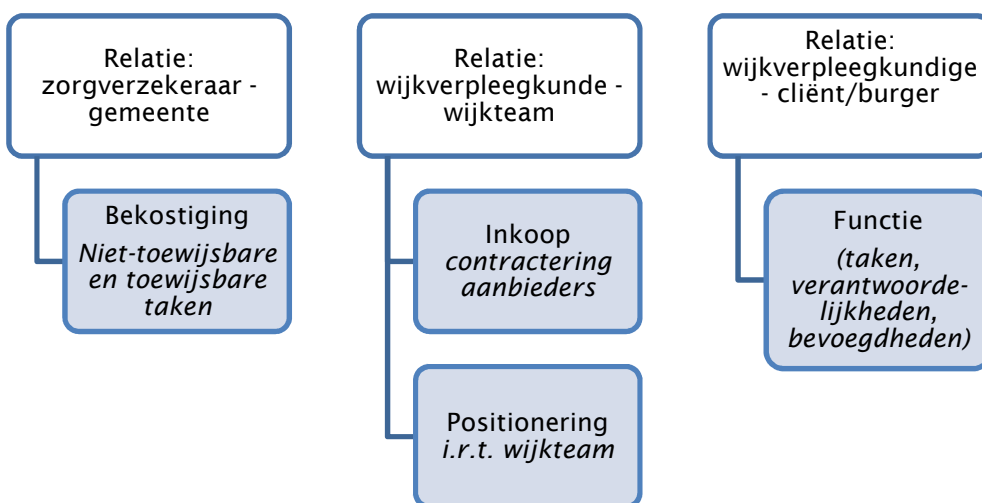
Relatie: zorgverzekeraar - gemeente

Bekostiging
*Niet-toewijsbare en toewijsbare taken*

Relatie: wijkverpleegkunde - wijkteam

Inkoop
*contractering aanbieders*

Positionering
*i.r.t. wijkteam*

Relatie: wijkverpleegkundige - cliënt/burger

Functie
*(taken, verantwoordelijkheden, bevoegdheden)*